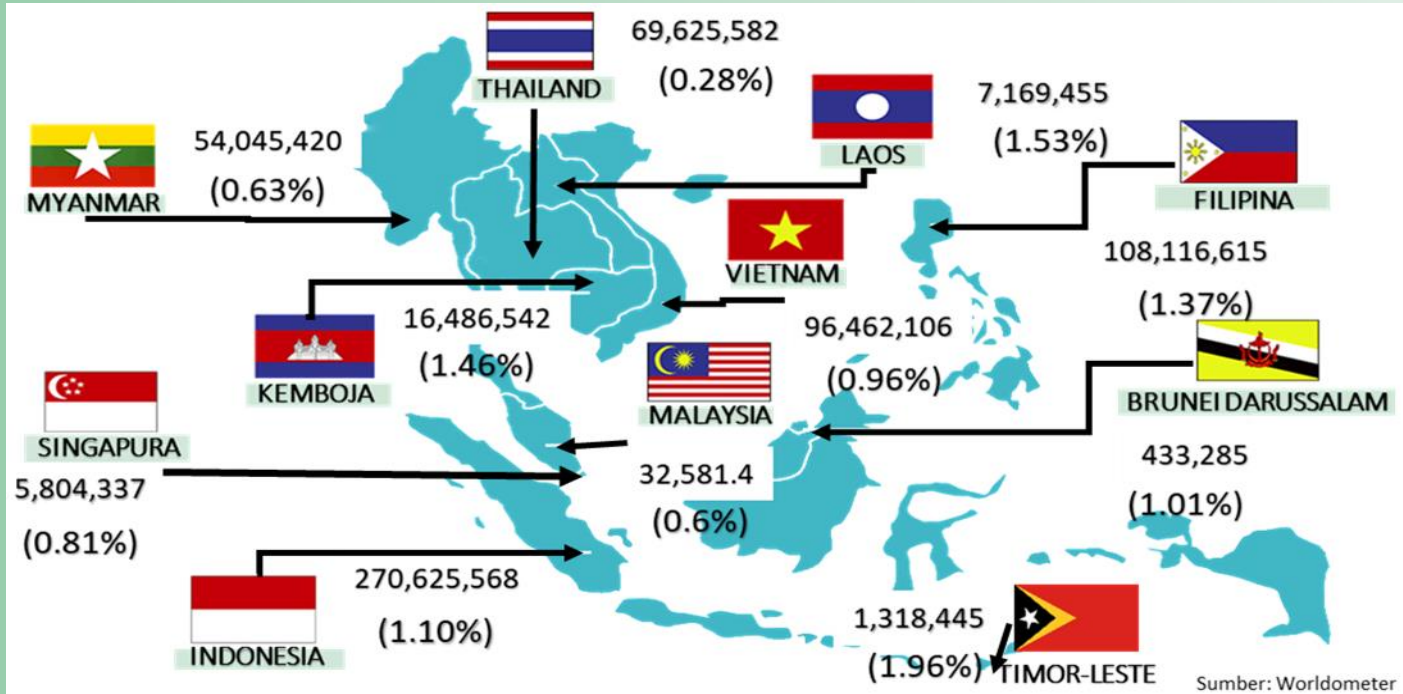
THAILAND
69,625,582
(0.28%)

LAOS
7,169,455
(1.53%)

MYANMAR
54,045,420
(0.63%)

FILIPINA
108,116,615
(1.37%)

VIETNAM
96,462,106
(0.96%)

KEMBOJA
16,486,542
(1.46%)

MALAYSIA
32,581.4
(0.6%)

BRUNEI DARUSSALAM
433,285
(1.01%)

SINGAPURA
5,804,337
(0.81%)

INDONESIA
270,625,568
(1.10%)

TIMOR-LESTE
1,318,445
(1.96%)

Sumber: Worldometer